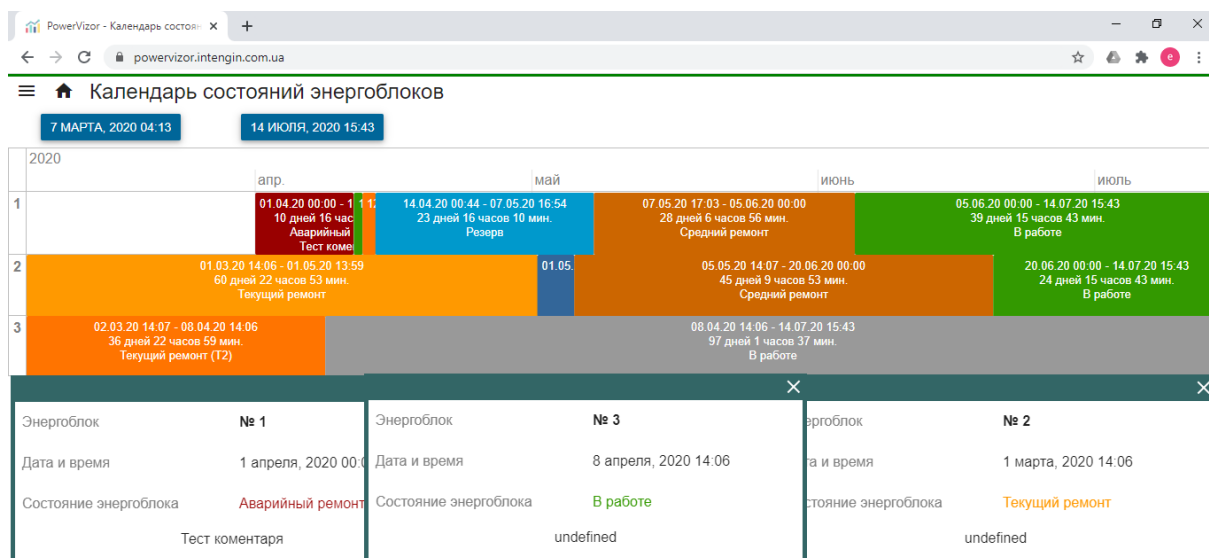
PowerVizor - Календарь состоян ×
+
powervizor.intengin.com.ua
e

Календарь состояний энергоблоков

7 МАРТА, 2020 04:13
14 ИЮЛЯ, 2020 15:43

2020
апр.
май
июнь
июль

1
01.04.20 00:00 - 1 10 дней 16 час Аварийный Тест комен
1 1:
14.04.20 00:44 - 07.05.20 16:54 23 дней 16 часов 10 мин. Резерв
07.05.20 17:03 - 05.06.20 00:00 28 дней 6 часов 56 мин. Средний ремонт
05.06.20 00:00 - 14.07.20 15:43 39 дней 15 часов 43 мин. В работе

2
01.03.20 14:06 - 01.05.20 13:59 60 дней 22 часов 53 мин. Текущий ремонт
01.05.
05.05.20 14:07 - 20.06.20 00:00 45 дней 9 часов 53 мин. Средний ремонт
20.06.20 00:00 - 14.07.20 15:43 24 дней 15 часов 43 мин. В работе

3
02.03.20 14:07 - 08.04.20 14:06 36 дней 22 часов 59 мин. Текущий ремонт (Т2)
08.04.20 14:06 - 14.07.20 15:43 97 дней 1 часов 37 мин. В работе

Энергоблок № 1
Дата и время 1 апреля, 2020 00:0
Состояние энергоблока Аварийный ремонт
Тест коментаря

×
Энергоблок № 3
Дата и время 8 апреля, 2020 14:06
Состояние энергоблока В работе
undefined

×
ергоблок № 2
а и время 1 марта, 2020 14:06
стояние энергоблока Текущий ремонт
undefined